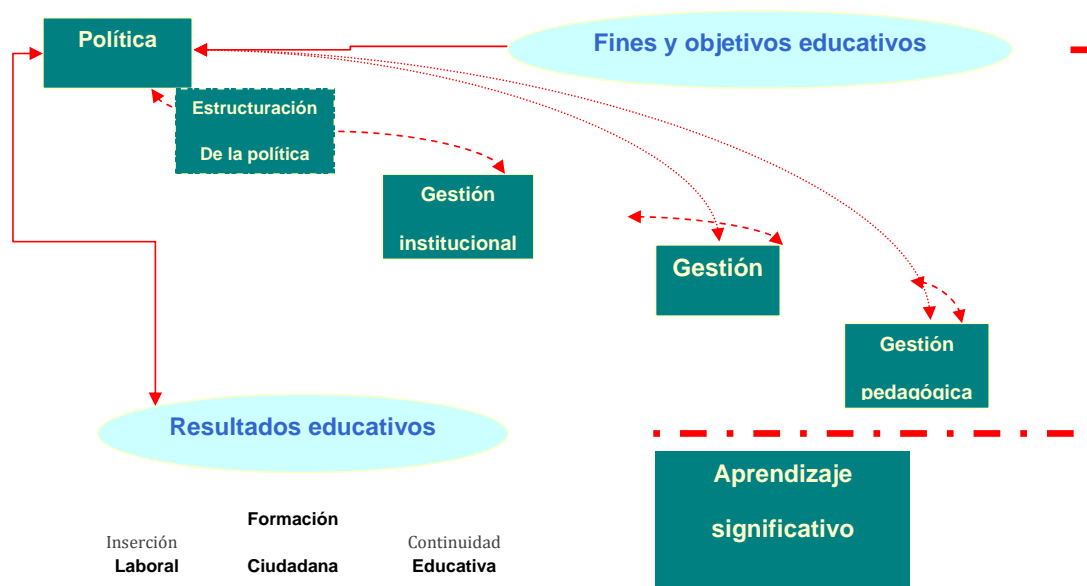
Política

Fines y objetivos educativos

Estructuración

De la política

Gestión

institucional

Gestión

Gestión

pedagógica

Resultados educativos

Aprendizaje

significativo

Formación

Inserción

Continuidad

Laboral

Ciudadana

Educativa